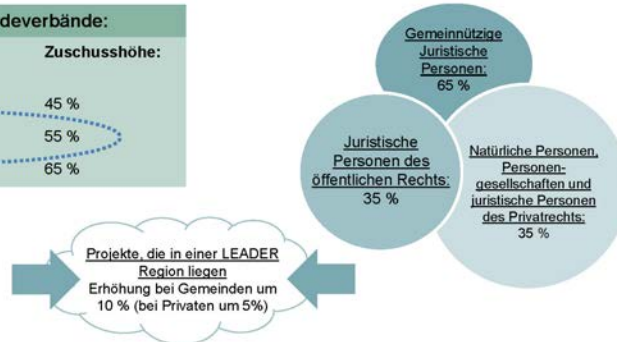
deverbände:

Zuschusshöhe:

45 %

55 %

65 %

Gemeinnützige Juristische Personen: 65 %

Juristische Personen des öffentlichen Rechts: 35 %

Natürliche Personen, Personengesellschaften und juristische Personen des Privatrechts: 35 %

Projekte, die in einer LEADER Region liegen
Erhöhung bei Gemeinden um 10 % (bei Privaten um 5%)